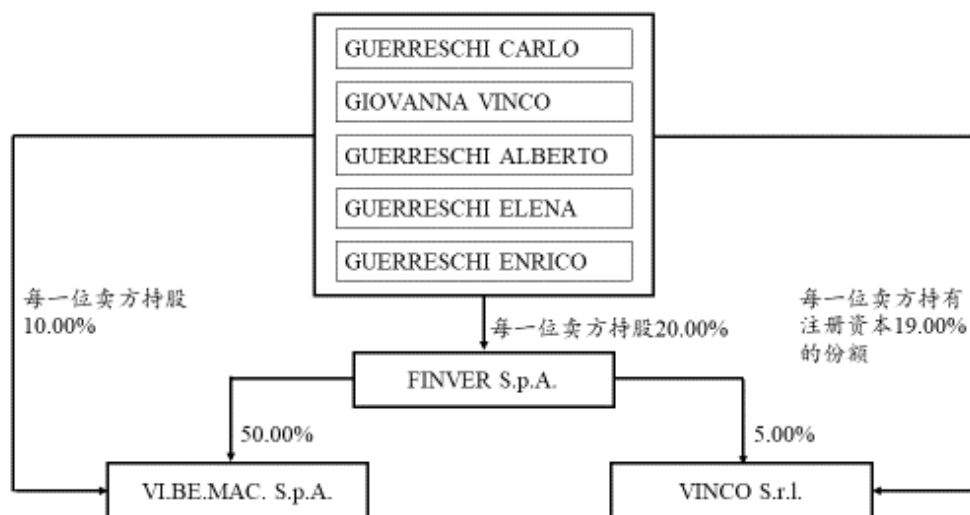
GUERRESCHI CARLO

GIOVANNA VINCO

GUERRESCHI ALBERTO

GUERRESCHI ELENA

GUERRESCHI ENRICO

每一位卖方持股 10.00%

每一位卖方持股20.00%

每一位卖方持有注册资本19.00%的份额

FINVER S.p.A.

50.00%

5.00%

VI.BE.MAC. S.p.A.

VINCO S.r.l.